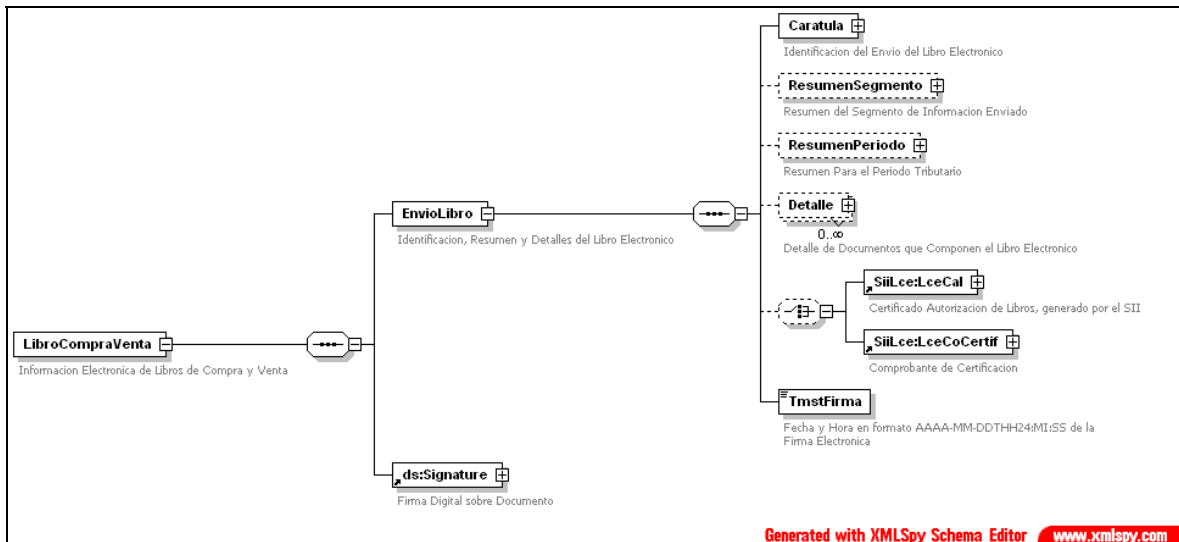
Caratula

Identificacion del Envio del Libro Electronico

ResumenSegmento

Resumen del Segmento de Informacion Enviado

ResumenPeriodo

Resumen Para el Periodo Tributario

EnvioLibro

Identificacion, Resumen y Detalles del Libro Electronico

Detalle

0..∞

Detalle de Documentos que Componen el Libro Electronico

SiiLce:LceCal

Certificado Autorizacion de Libros, generado por el SII

LibroCompraVenta

Informacion Electronica de Libros de Compra y Venta

SiiLce:LceCoCertif

Comprobante de Certificacion

TmstFirma

Fecha y Hora en formato AAAA-MM-DDTHH24:MI:SS de la Firma Electronica

ds:Signature

Firma Digital sobre Documento

Generated with XMLSpy Schema Editor www.xmlspy.com